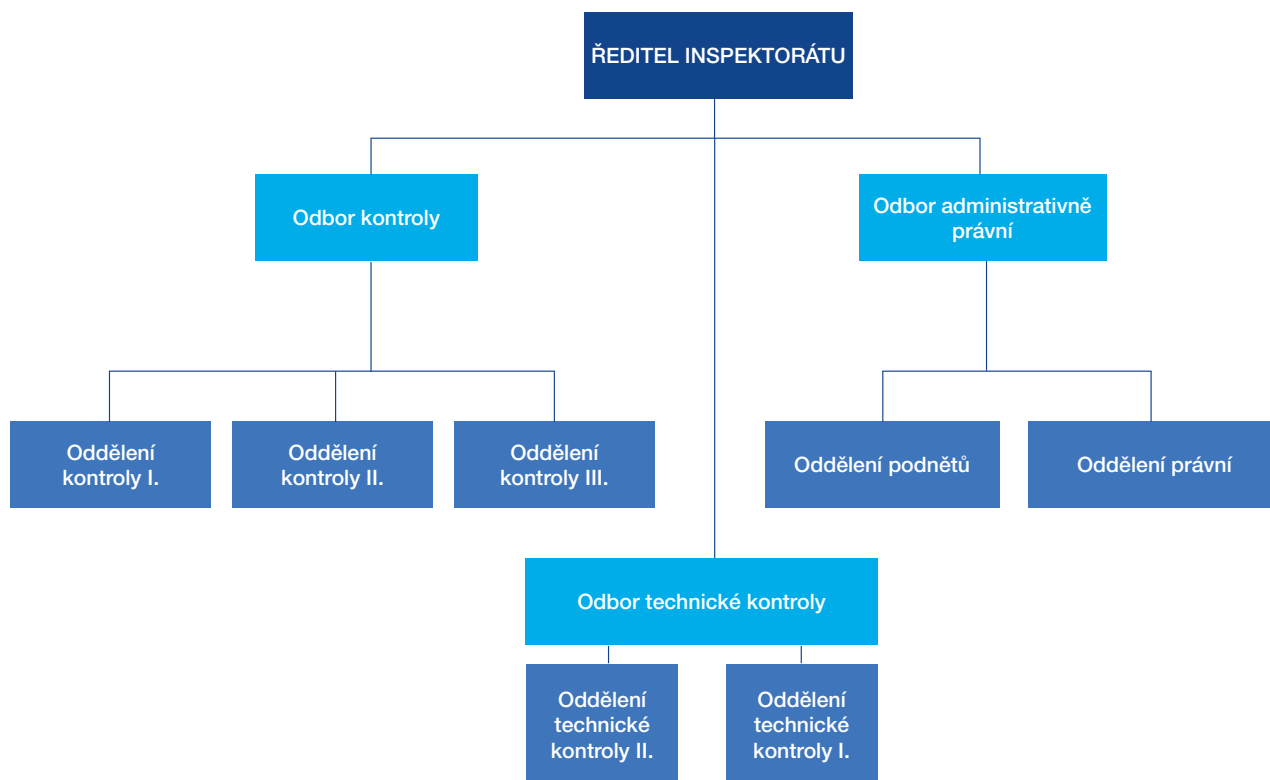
ŘEDITEL INSPEKTORÁTU

Odbor kontroly

Odbor administrativně právní

Oddělení kontroly I.

Oddělení kontroly II.

Oddělení kontroly III.

Oddělení podnětů

Oddělení právní

Odbor technické kontroly

Oddělení technické kontroly II.

Oddělení technické kontroly I.